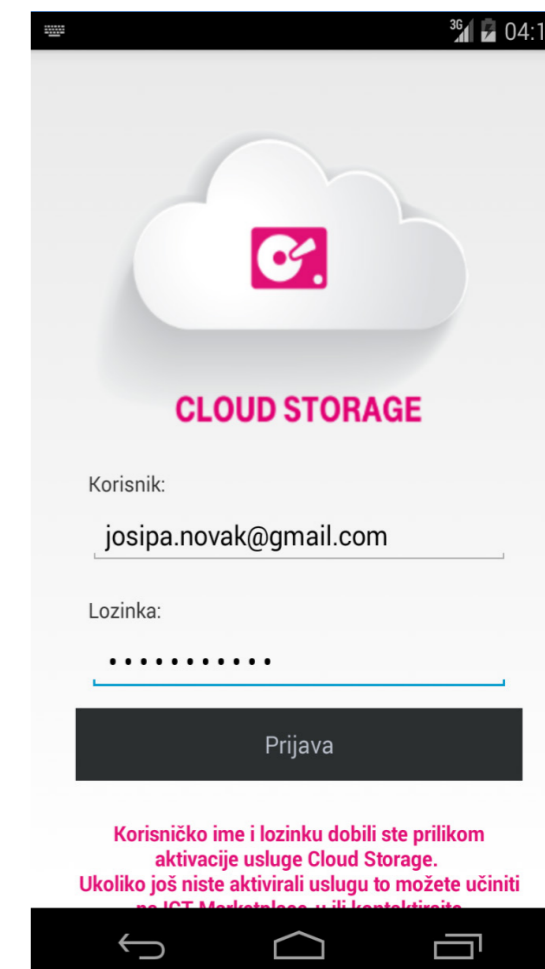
3G 04:1

CLOUD STORAGE

Korisnik:

josipa.novak@gmail.com

Lozinka:

•••••••••••

Prijava

Korisničko ime i lozinku dobili ste prilikom aktivacije usluge Cloud Storage. Ukoliko još niste aktivirali uslugu to možete učiniti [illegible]